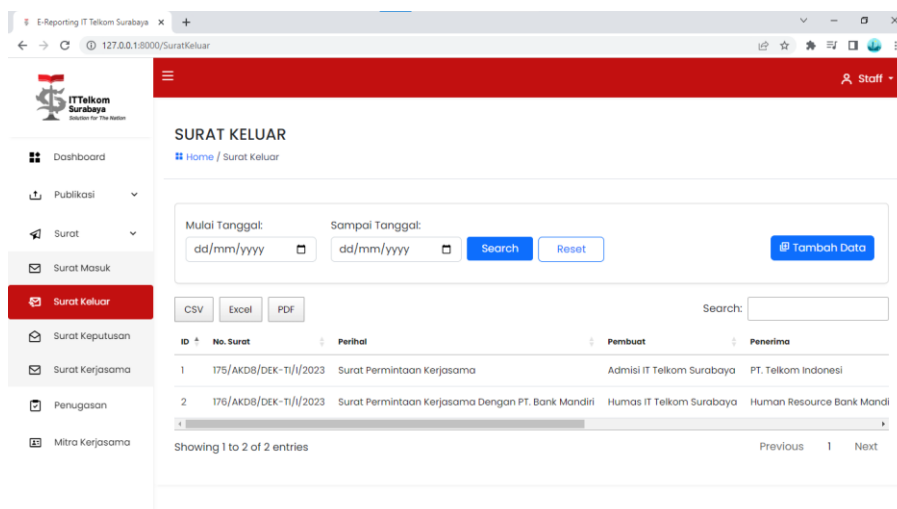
E-Reporting IT Telkom Surabaya ×
127.0.0.1:8000/SuratKeluar

ITTelkom Surabaya
Solution for The Nation

Staff

Dashboard
Publikasi
Surat
Surat Masuk
Surat Keluar
Surat Keputusan
Surat Kerjasama
Penugasan
Mitra Kerjasama

SURAT KELUAR
Home / Surat Keluar

Mulai Tanggal:
dd/mm/yyyy
Sampai Tanggal:
dd/mm/yyyy
Search
Reset
Tambah Data

CSV Excel PDF
Search:

| ID | No. Surat | Perihal | Pembuat | Penerima |
|---|---|---|---|---|
| 1 | 175/AKD8/DEK-TI/I/2023 | Surat Permintaan Kerjasama | Admisi IT Telkom Surabaya | PT. Telkom Indonesi |
| 2 | 176/AKD8/DEK-TI/I/2023 | Surat Permintaan Kerjasama Dengan PT. Bank Mandiri | Humas IT Telkom Surabaya | Human Resource Bank Mandi |

Showing 1 to 2 of 2 entries
Previous 1 Next